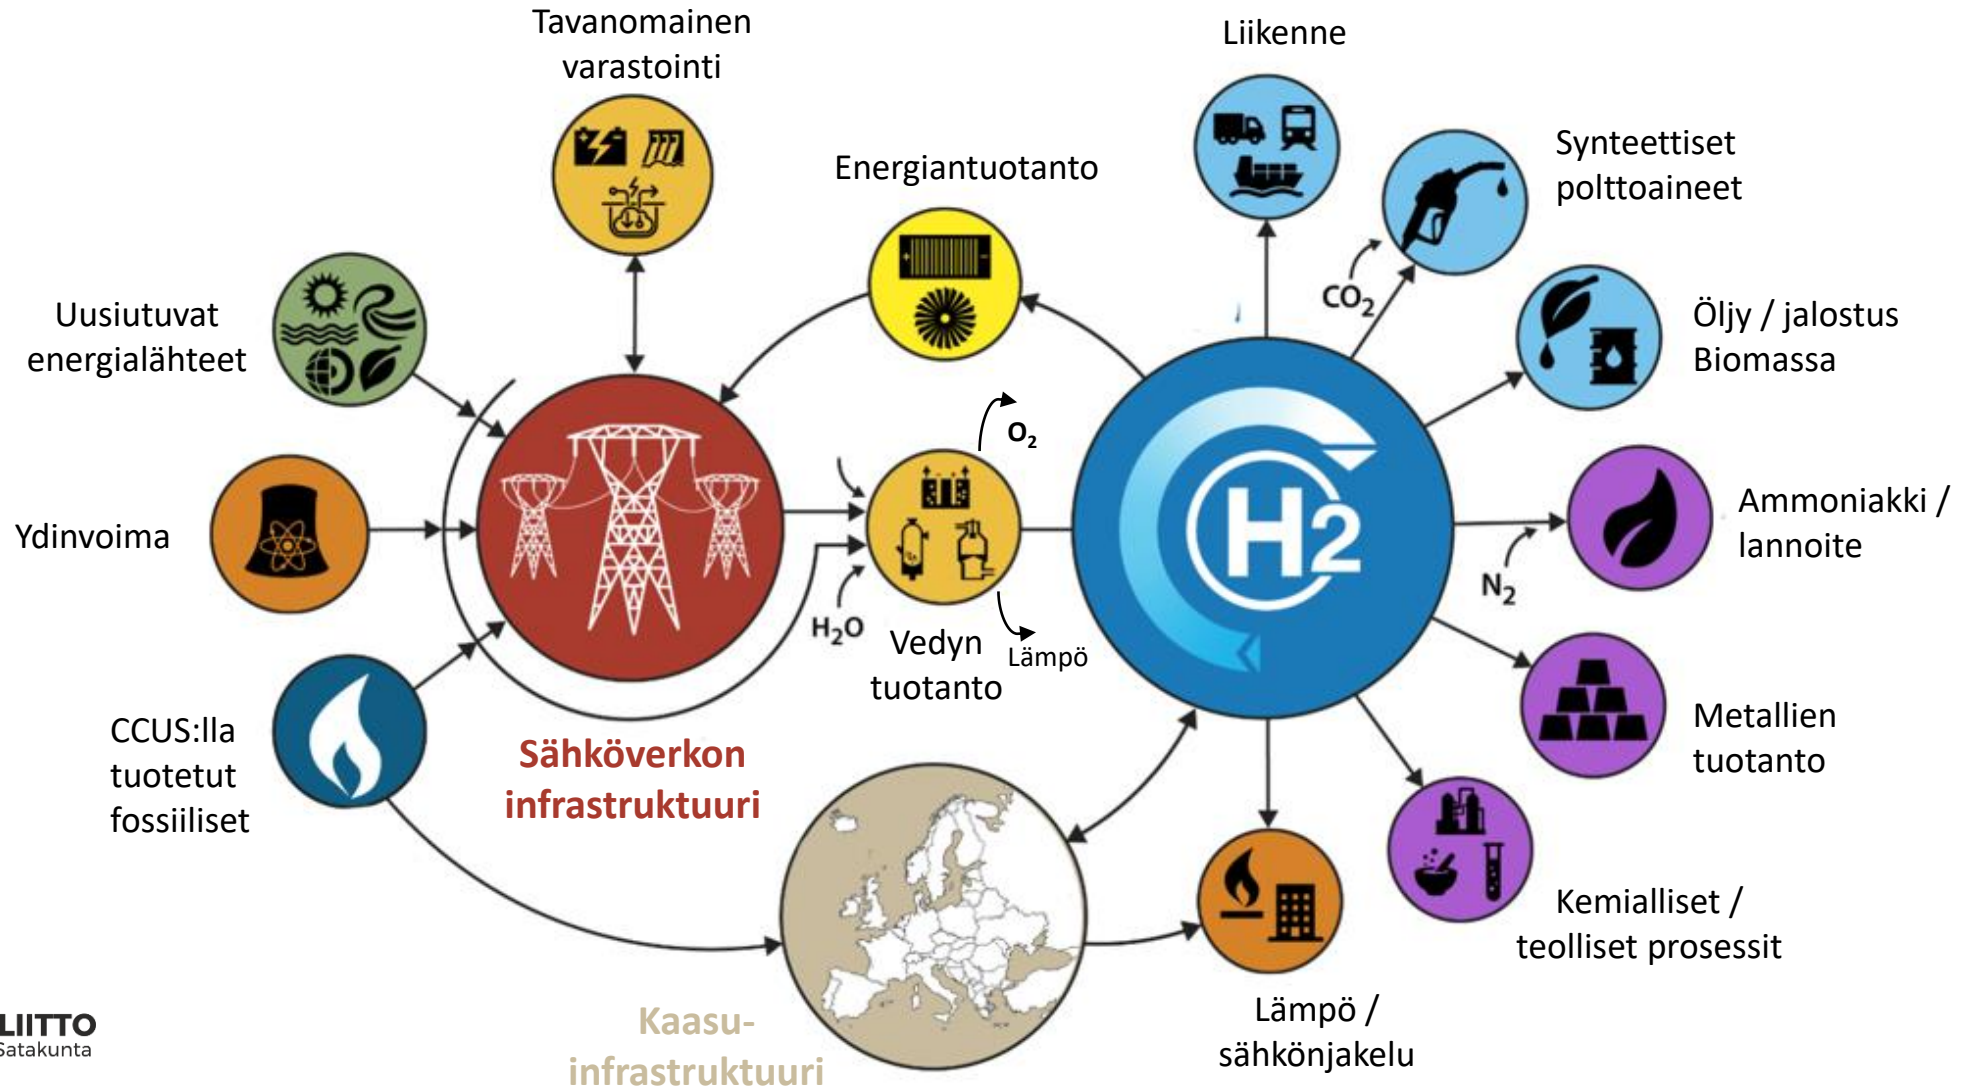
Tavanomainen varastointi

Liikenne

Energiantuotanto

Synteettiset polttoaineet

$CO_2$

Uusiutuvat energialähteet

Öljy / jalostus Biomassa

$O_2$

Ydinvoima

H2

Ammoniakki / lannoite

$N_2$

$H_2O$

Vedyn tuotanto

Lämpö

Metallien tuotanto

CCUS:lla tuotetut fossiiliset

Sähköverkon infrastruktuuri

Kemialliset / teolliset prosessit

LIITTO
Satakunta

Kaasu-infrastruktuuri

Lämpö / sähkönjakelu